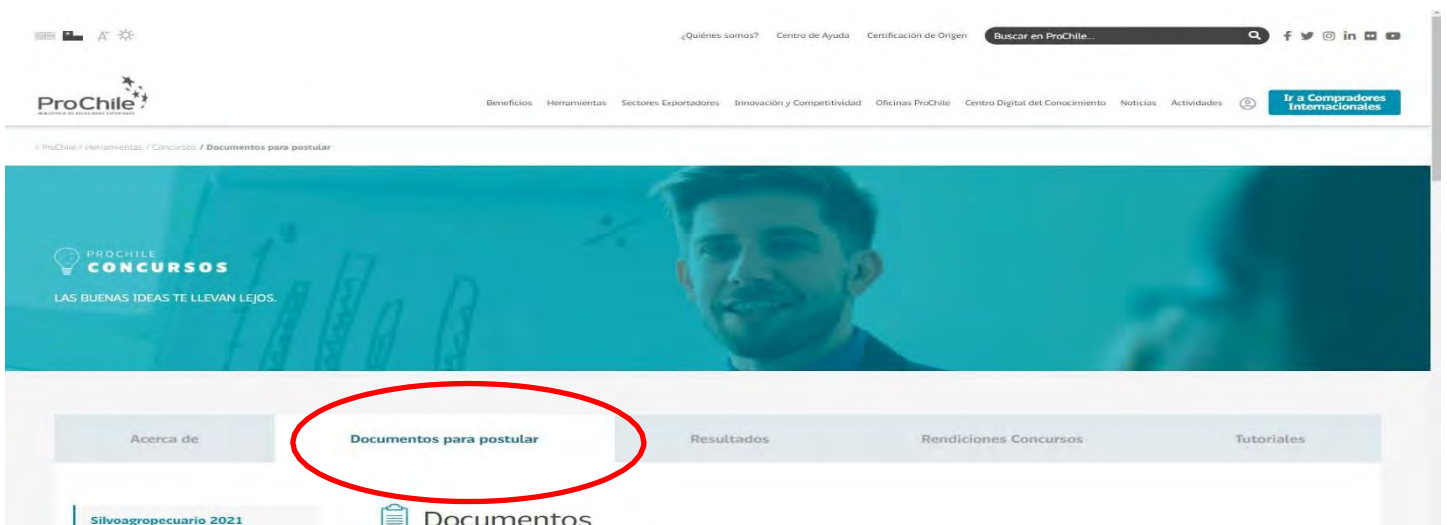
A A

¿Quiénes somos? Centro de Ayuda Certificación de Origen Buscar en ProChile...

ProChile
MINISTERIO DE RELACIONES EXTERIORES

Beneficios Herramientas Sectores Exportadores Innovación y Competitividad Oficinas ProChile Centro Digital del Conocimiento Noticias Actividades

Ir a Compradores Internacionales

ProChile / Herramientas / Concursos / Documentos para postular

PROCHILE
CONCURSOS
LAS BUENAS IDEAS TE LLEVAN LEJOS.

Acerca de
Documentos para postular
Resultados
Rendiciones Concursos
Tutoriales

Silvoagropecuario 2021

Documentos